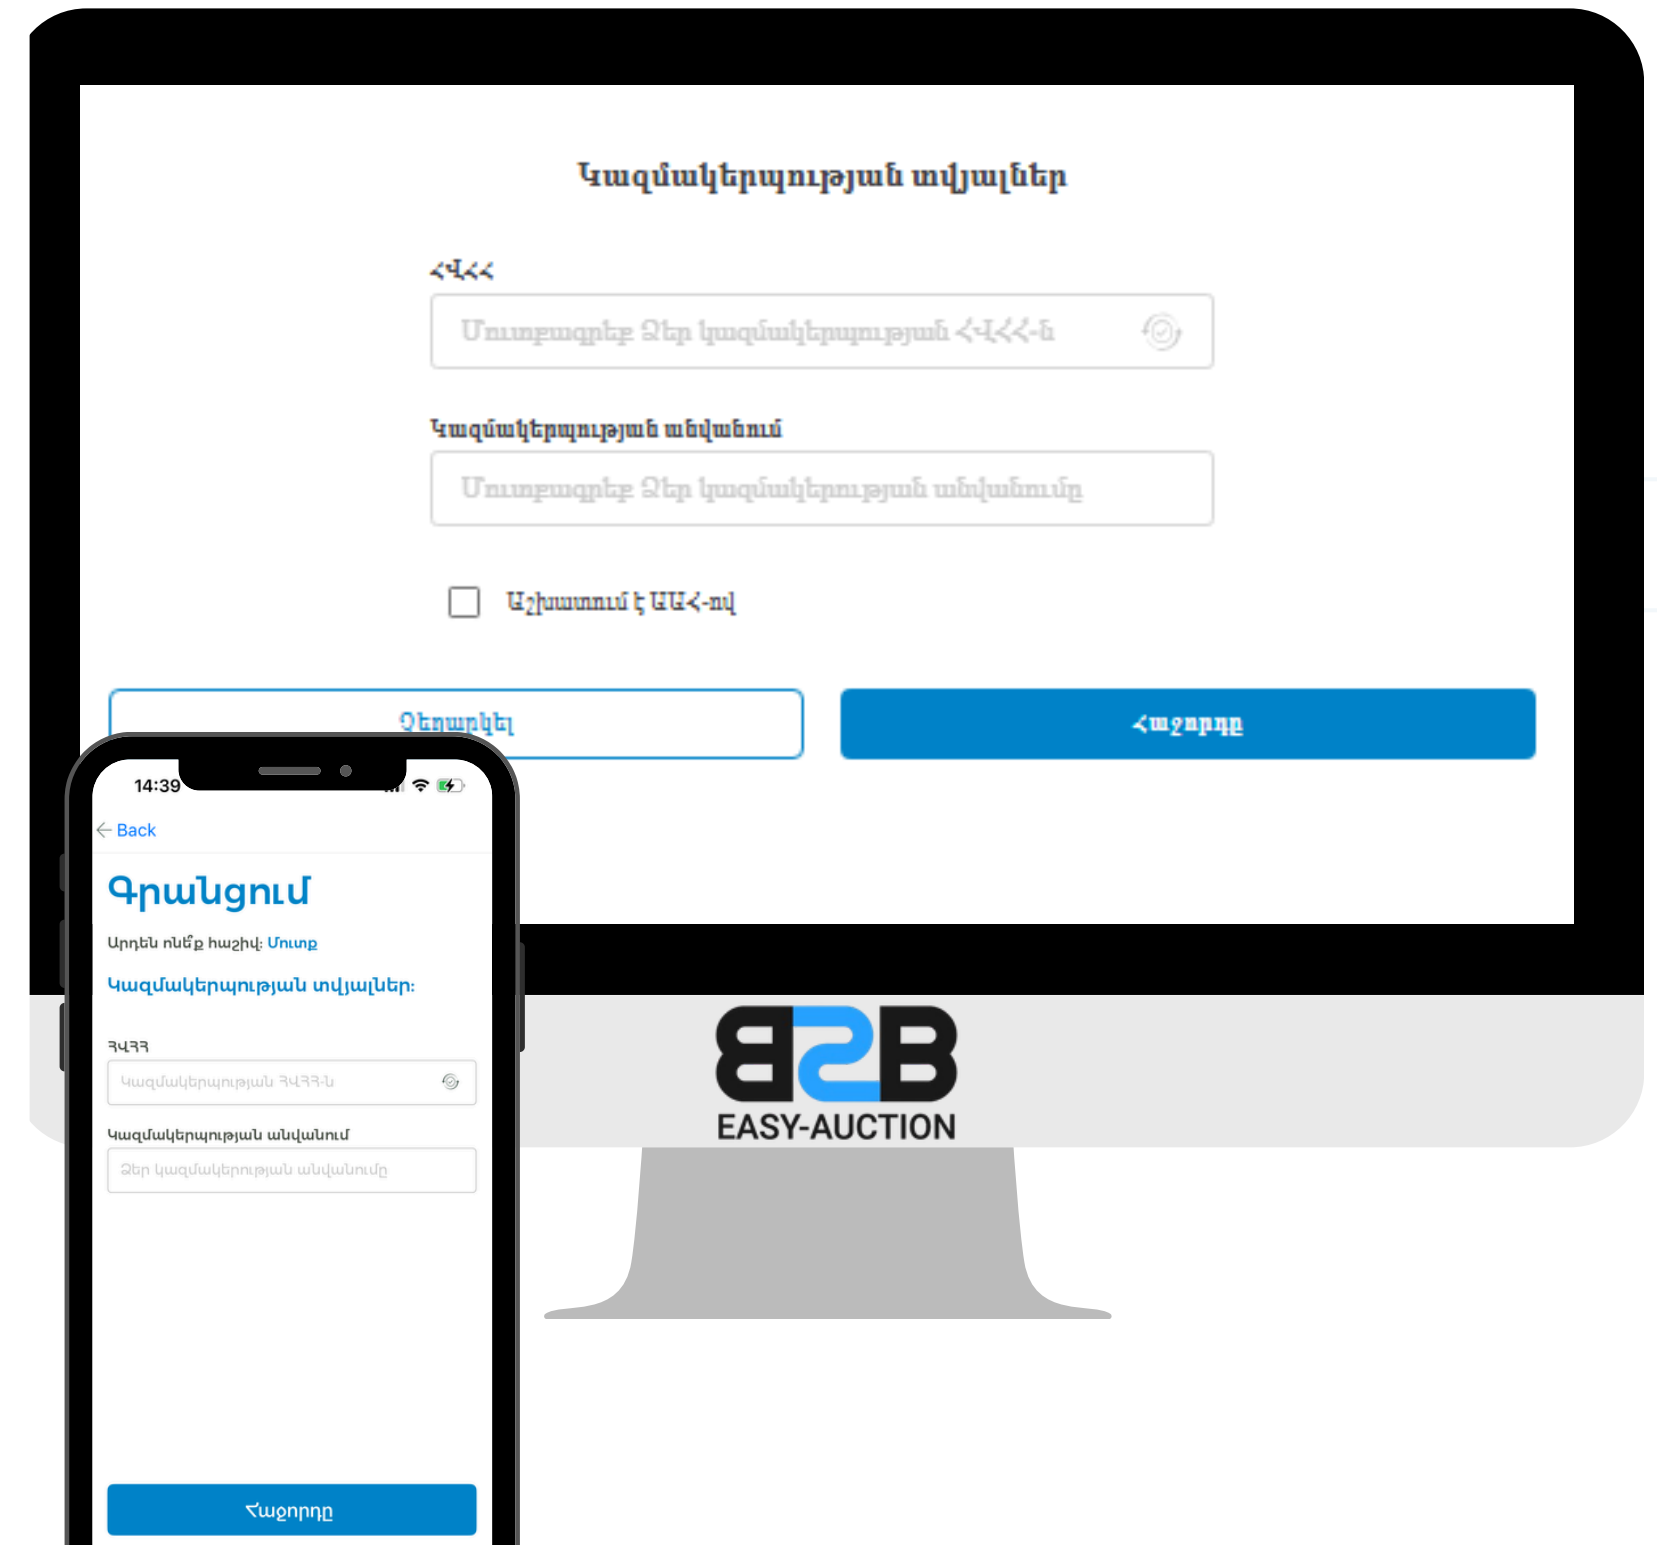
Կազմակերպության տվյալներ

ՀՎՀՀ

Մուտքագրեք Ձեր կազմակերպության ՀՎՀՀ-ն

Կազմակերպության անվանում

Մուտքագրեք Ձեր կազմակերպության անվանումը

Աշխատում է ԱԱՀ-ով

Չեղարկել

Հաջորդը

14:39

Back

Գրանցում

Արդեն ունե՞ք հաշիվ: Մուտք

Կազմակերպության տվյալներ:

ՀՎՀՀ

Կազմակերպության ՀՎՀՀ-ն

Կազմակերպության անվանում

Ձեր կազմակերպության անվանումը

Հաջորդը

B2B

EASY-AUCTION